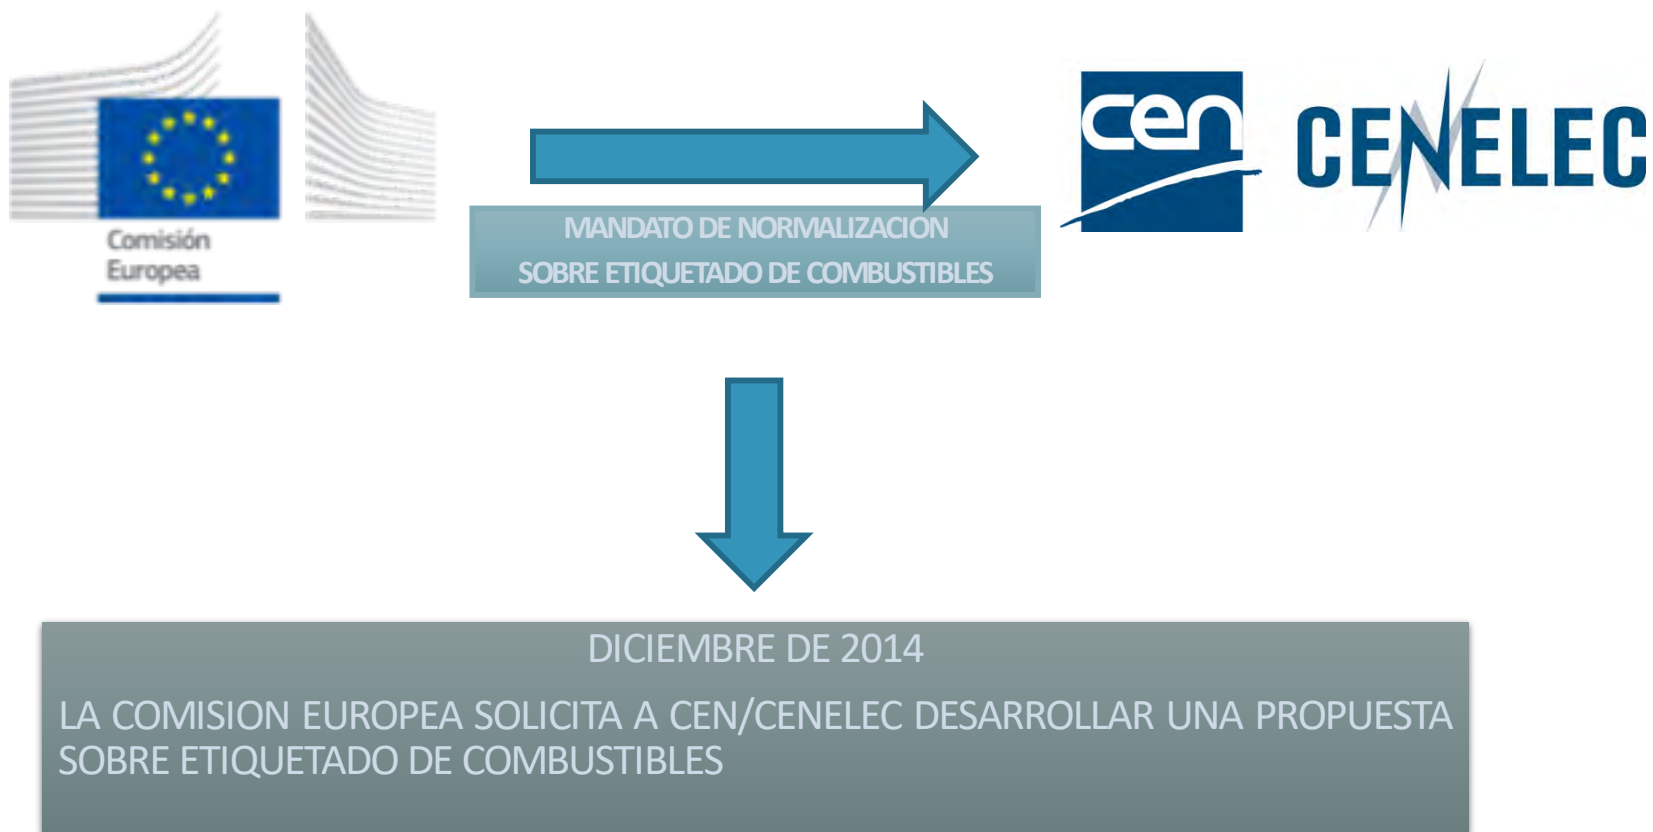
Comisión Europea

MANDATO DE NORMALIZACION SOBRE ETIQUETADO DE COMBUSTIBLES

cen CENELEC

DICIEMBRE DE 2014

LA COMISION EUROPEA SOLICITA A CEN/CENELEC DESARROLLAR UNA PROPUESTA SOBRE ETIQUETADO DE COMBUSTIBLES